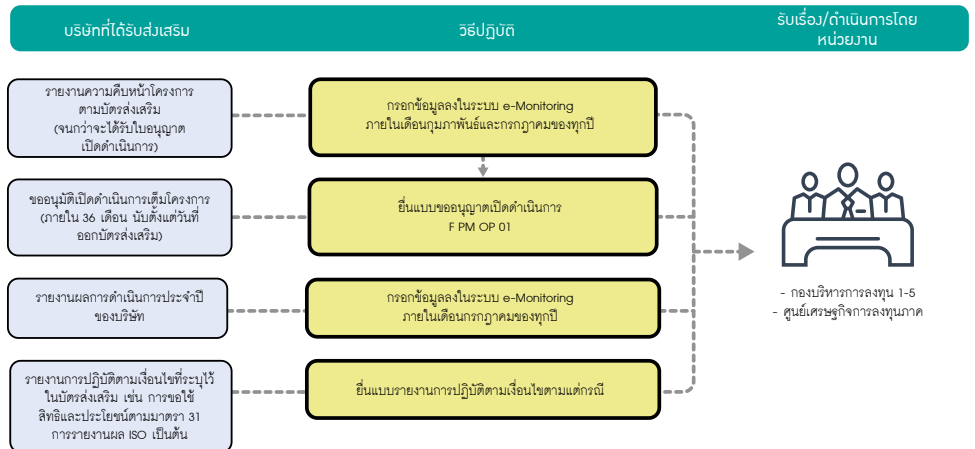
บริษัทที่ได้รับส่งเสริม

วิธีปฏิบัติ

รับเรื่อง/ดำเนินการโดยหน่วยงาน

รายงานความคืบหน้าโครงการตามบัตรส่งเสริม (จนกว่าจะได้รับใบอนุญาตเปิดดำเนินการ)

กรอกข้อมูลลงในระบบ e-Monitoring ภายในเดือนกุมภาพันธ์และกรกฎาคมของทุกปี

ขออนุมัติเปิดดำเนินการเต็มโครงการ (ภายใน 36 เดือน นับตั้งแต่วันที่ออกบัตรส่งเสริม)

ยื่นแบบขออนุญาตเปิดดำเนินการ F PM OP 01

รายงานผลการดำเนินการประจำปีของบริษัท

กรอกข้อมูลลงในระบบ e-Monitoring ภายในเดือนกรกฎาคมของทุกปี

รายงานการปฏิบัติตามเงื่อนไขที่ระบุไว้ในบัตรส่งเสริม เช่น การขอใช้สิทธิและประโยชน์ตามมาตรา 31 การรายงานผล ISO เป็นต้น

ยื่นแบบรายงานการปฏิบัติตามเงื่อนไขตามแต่กรณี

- กองบริหารการลงทุน 1-5
- ศูนย์เศรษฐกิจการลงทุนภาค